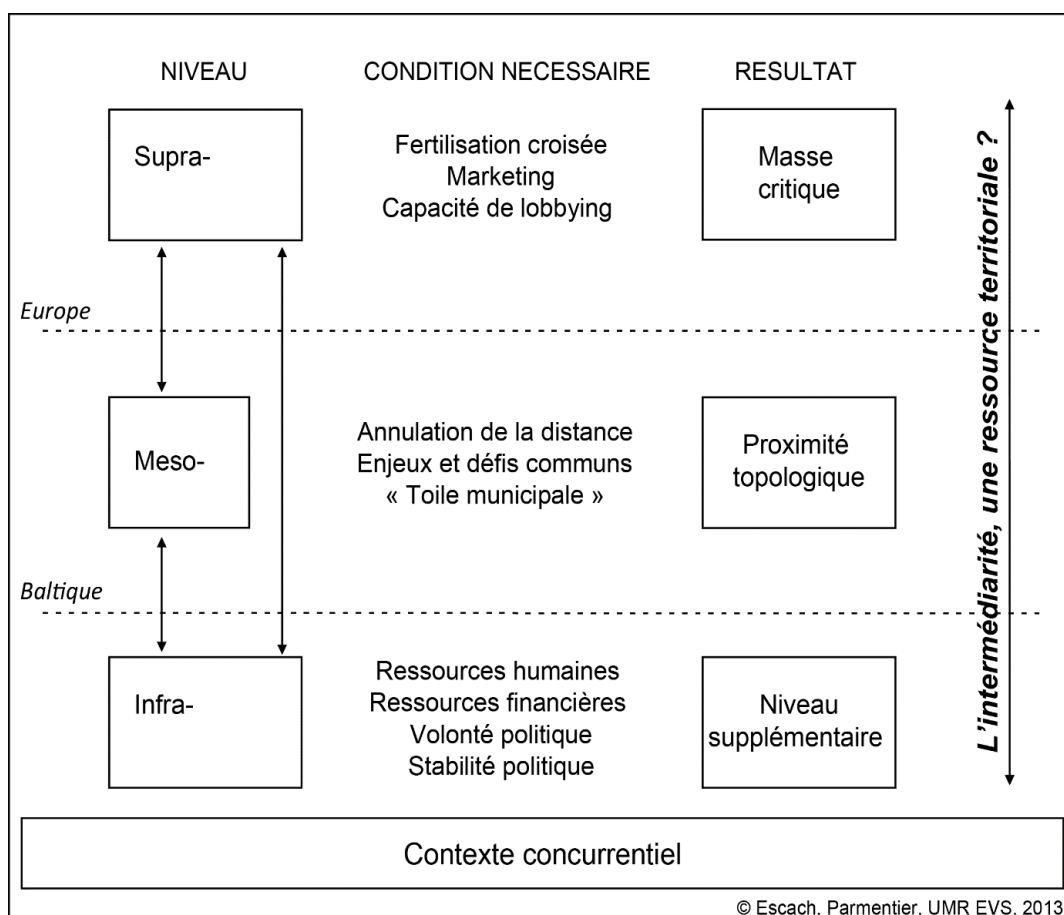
| NIVEAU | CONDITION NECESSAIRE | RESULTAT |
|---|---|---|
| Supra- | Fertilisation croisée<br>Marketing<br>Capacité de lobbying | Masse critique |
| Meso- | Annulation de la distance<br>Enjeux et défis communs<br>« Toile municipale » | Proximité topologique |
| Infra- | Ressources humaines<br>Ressources financières<br>Volonté politique<br>Stabilité politique | Niveau supplémentaire |

Europe

Baltique

L'intermédiarité, une ressource territoriale ?

Contexte concurrentiel

© Escach, Parmentier, UMR EVS, 2013